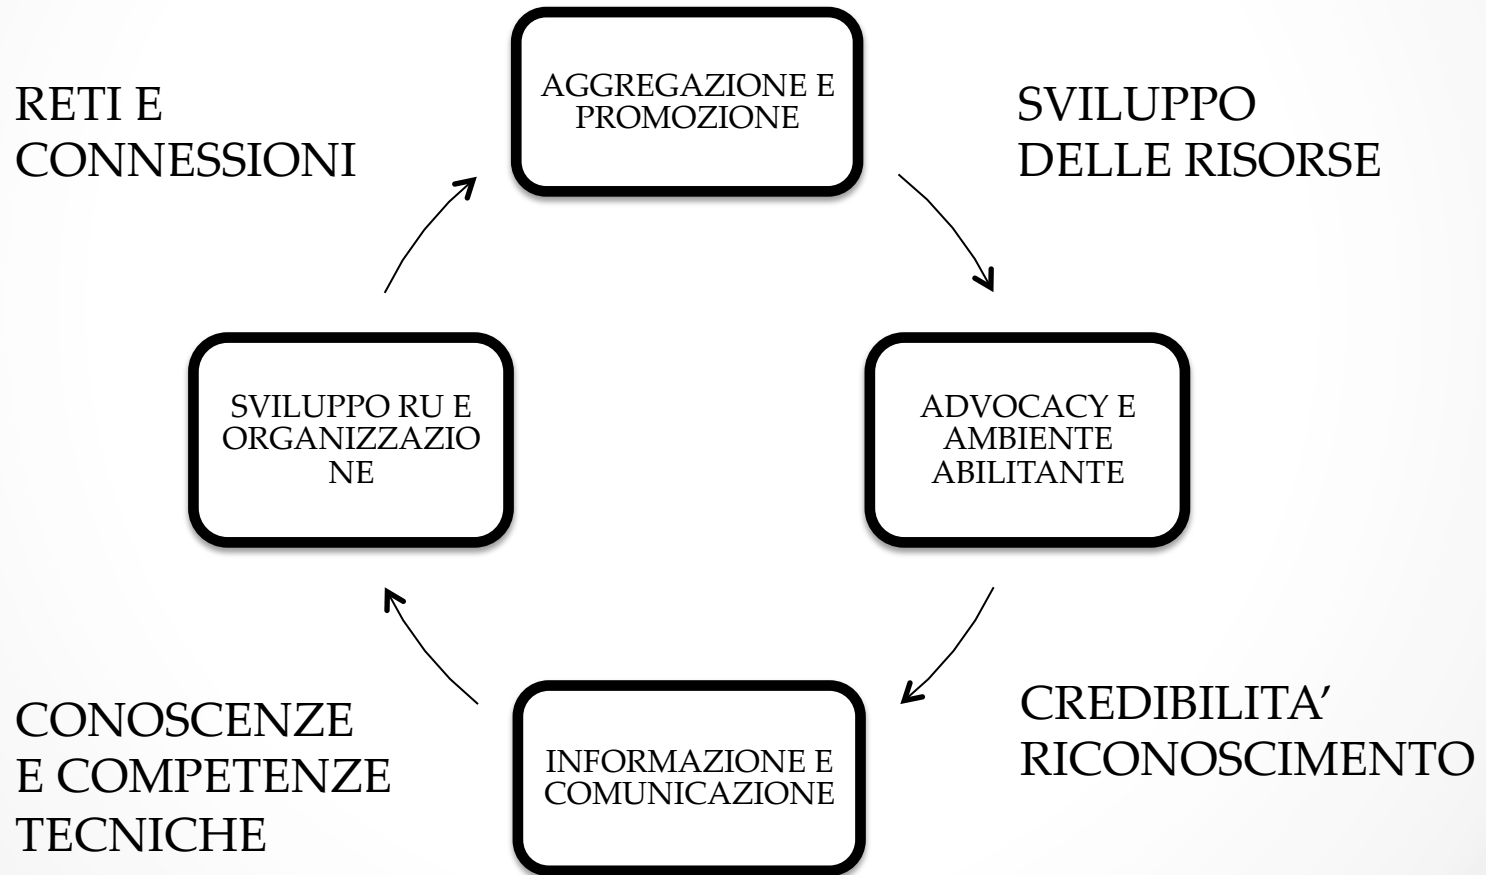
RETI E CONNESSIONI

AGGREGAZIONE E PROMOZIONE

SVILUPPO DELLE RISORSE

SVILUPPO RU E ORGANIZZAZIONE

ADVOCACY E AMBIENTE ABILITANTE

CONOSCENZE E COMPETENZE TECNICHE

INFORMAZIONE E COMUNICAZIONE

CREDIBILITA' RICONOSCIMENTO